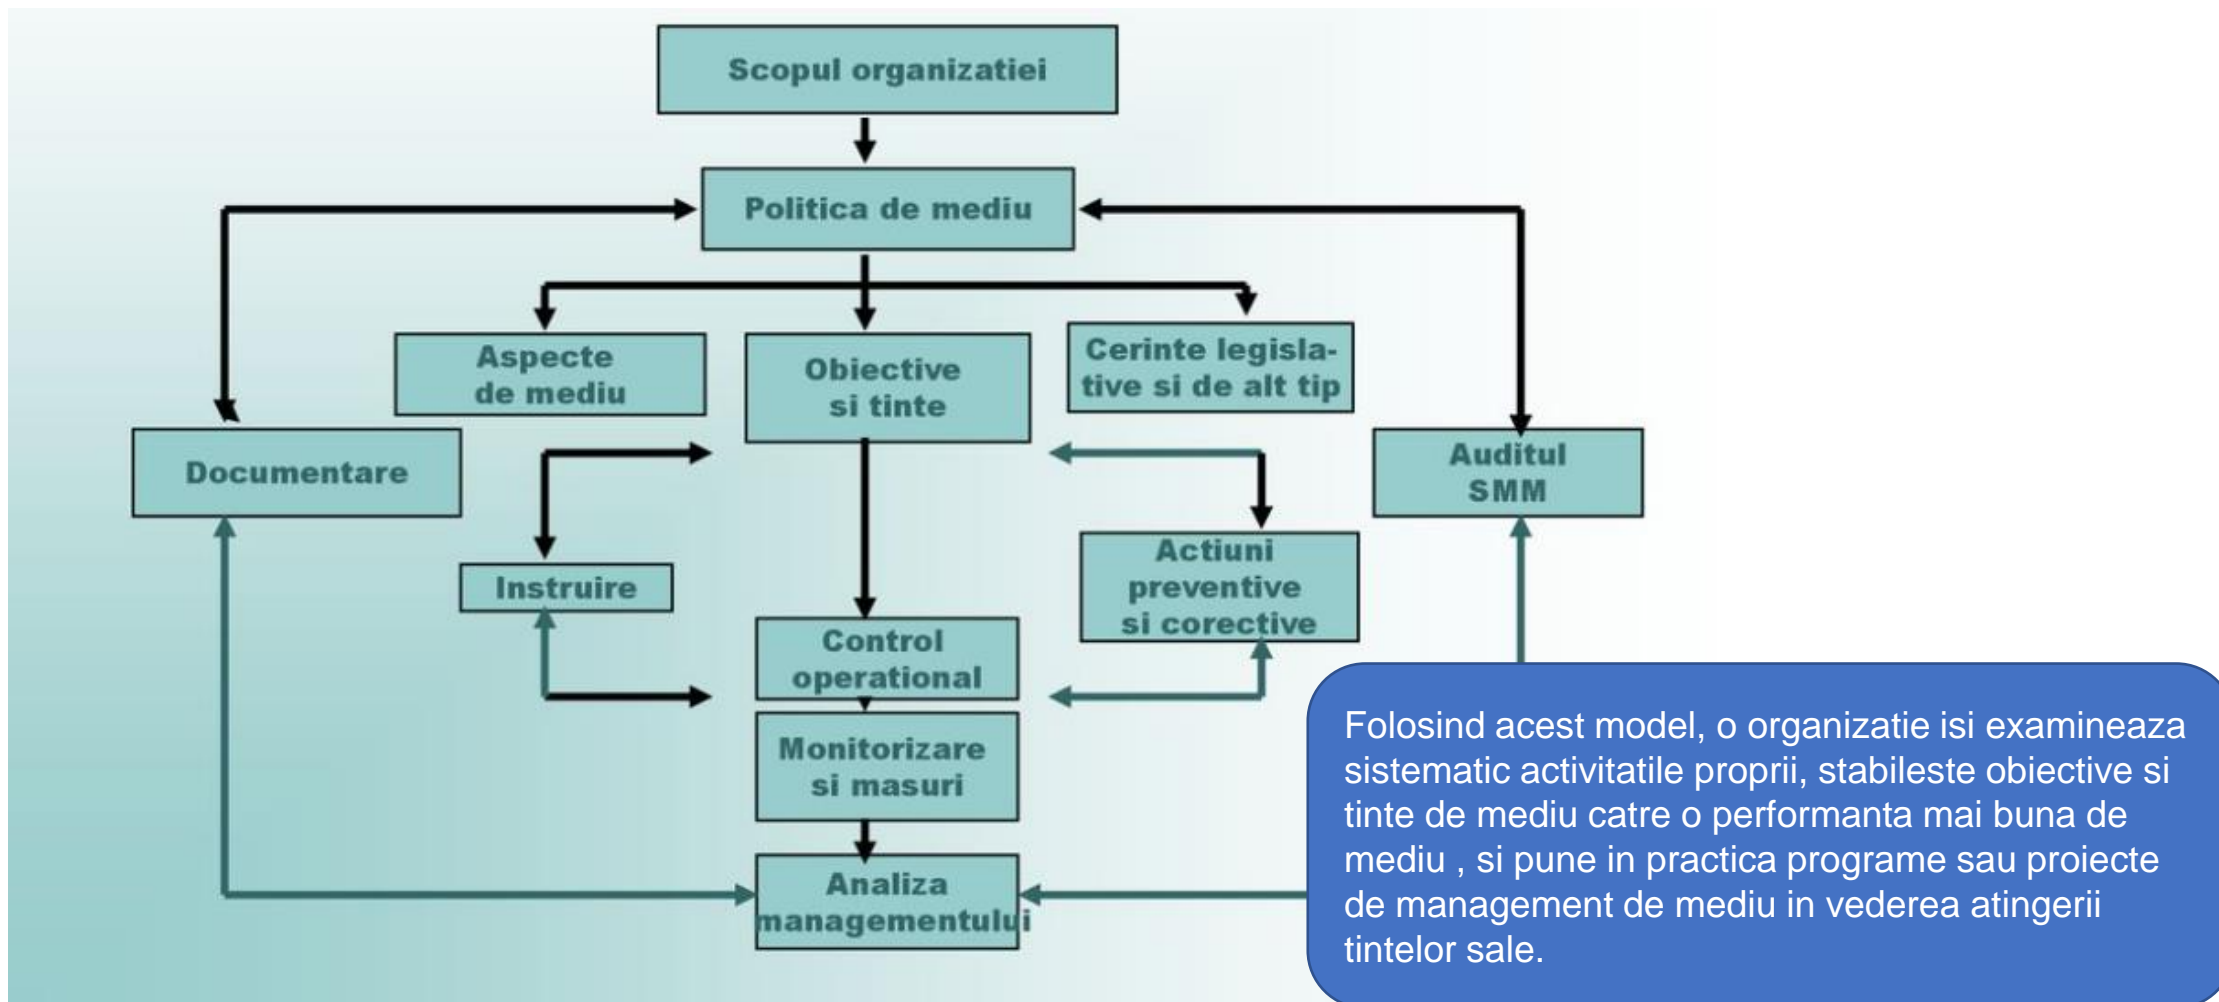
Scopul organizatiei

Politica de mediu

Aspecte de mediu

Obiective si tinte

Cerinte legislative si de alt tip

Documentare

Auditul SMM

Instruire

Actiuni preventive si corective

Control operational

Monitorizare si masuri

Analiza managementului

Folosind acest model, o organizatie isi examineaza sistematic activitatile proprii, stabileste obiective si tinte de mediu catre o performanta mai buna de mediu , si pune in practica programe sau proiecte de management de mediu in vederea atingerii tintelor sale.